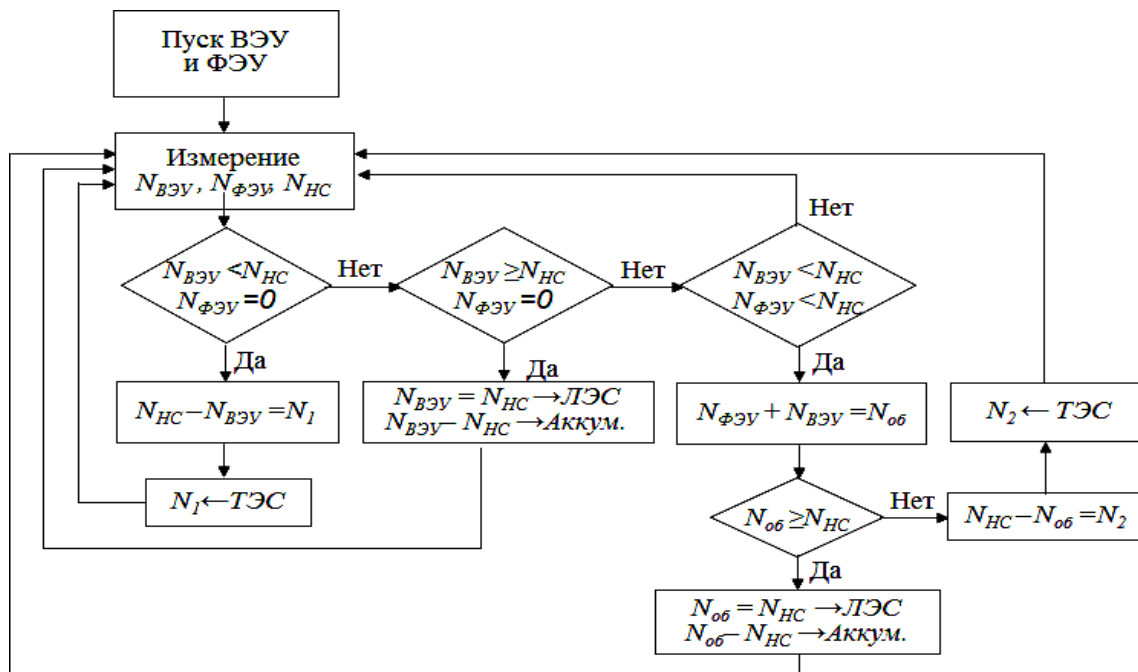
Пуск ВЭУ и ФЭУ

Измерение $N_{ВЭУ}$, $N_{ФЭУ}$, $N_{НС}$

$N_{ВЭУ} < N_{НС}$
$N_{ФЭУ} = 0$

Нет

$N_{ВЭУ} \geq N_{НС}$
$N_{ФЭУ} = 0$

Нет

$N_{ВЭУ} < N_{НС}$
$N_{ФЭУ} < N_{НС}$

Нет

Да

$N_{НС} - N_{ВЭУ} = N_1$

$N_1 \leftarrow ТЭС$

Да

$N_{ВЭУ} = N_{НС} \rightarrow ЛЭС$
$N_{ВЭУ} - N_{НС} \rightarrow Аккум.$

Да

$N_{ФЭУ} + N_{ВЭУ} = N_{об}$

$N_{об} \geq N_{НС}$

Нет

$N_{НС} - N_{об} = N_2$

$N_2 \leftarrow ТЭС$

Да

$N_{об} = N_{НС} \rightarrow ЛЭС$
$N_{об} - N_{НС} \rightarrow Аккум.$